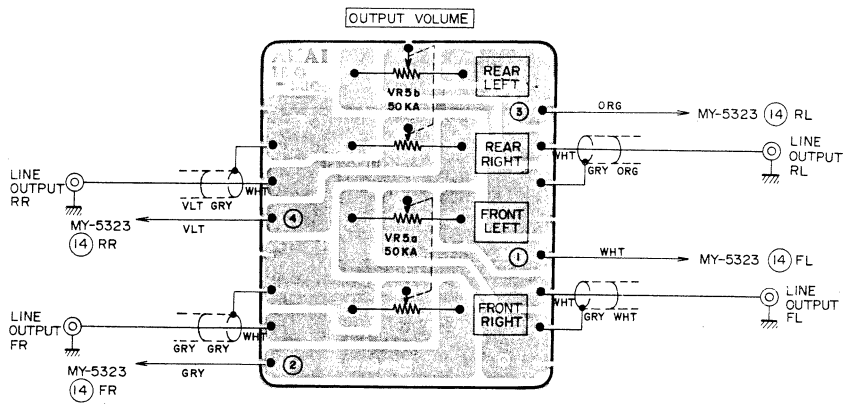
OUTPUT VOLUME

AKAI

REAR LEFT

VR5b 50KA

3

ORG

MY-5323 (14) RL

REAR RIGHT

WHT

GRY ORG

LINE OUTPUT RL

LINE OUTPUT RR

WHT

VLT GRY

4

MY-5323 (14) RR

VLT

FRONT LEFT

VR5a 50KA

1

WHT

MY-5323 (14) FL

LINE OUTPUT FR

WHT

GRY GRY

FRONT RIGHT

WHT

GRY WHT

LINE OUTPUT FL

2

GRY

MY-5323 (14) FR